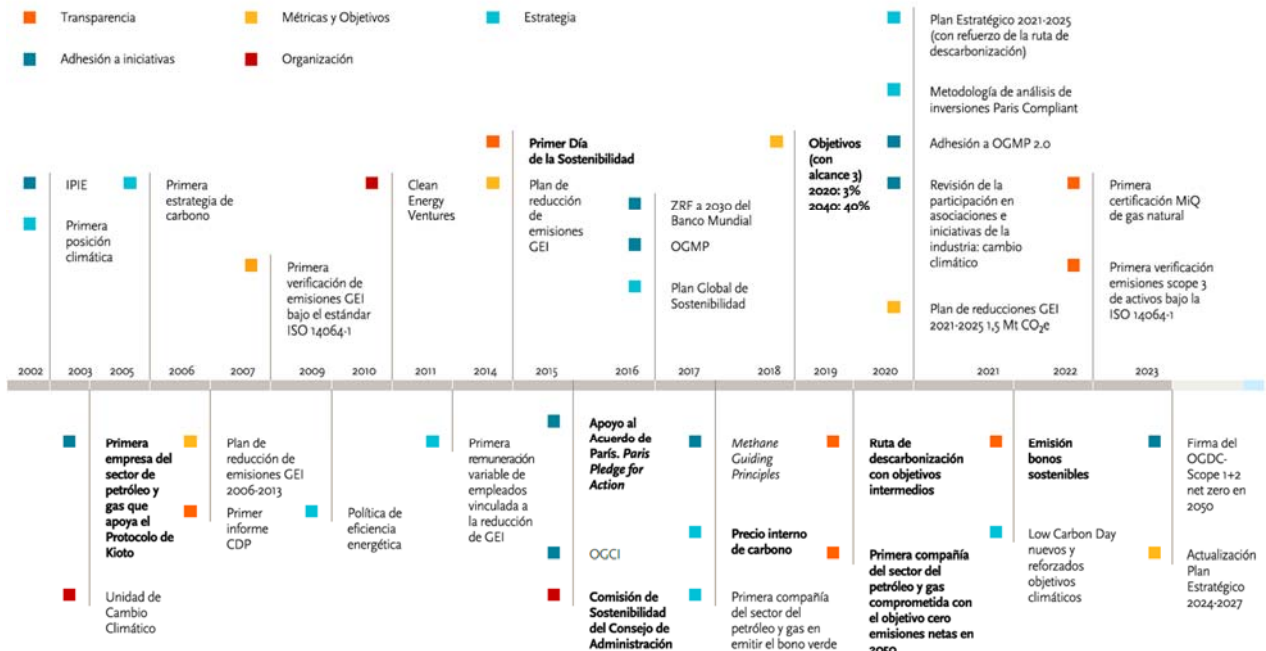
Transparencia

Métricas y Objetivos

Estrategia

Adhesión a iniciativas

Organización

IPIE

Primera posición climática

Primera estrategia de carbono

Primera verificación de emisiones GEI bajo el estándar ISO 14064-1

Clean Energy Ventures

Primer Día de la Sostenibilidad

Plan de reducción de emisiones GEI

ZRF a 2030 del Banco Mundial

OGMP

Plan Global de Sostenibilidad

Objetivos (con alcance 3) 2020: 3% 2040: 40%

Plan Estratégico 2021-2025 (con refuerzo de la ruta de descarbonización)

Metodología de análisis de inversiones Paris Compliant

Adhesión a OGMP 2.0

Revisión de la participación en asociaciones e iniciativas de la industria: cambio climático

Plan de reducciones GEI 2021-2025 1,5 Mt $CO_2$e

Primera certificación MiQ de gas natural

Primera verificación emisiones scope 3 de activos bajo la ISO 14064-1

2002 2003 2005 2006 2007 2009 2010 2011 2014 2015 2016 2017 2018 2019 2020 2021 2022 2023

Primera empresa del sector de petróleo y gas que apoya el Protocolo de Kioto

Unidad de Cambio Climático

Plan de reducción de emisiones GEI 2006-2013

Primer informe CDP

Política de eficiencia energética

Primera remuneración variable de empleados vinculada a la reducción de GEI

Apoyo al Acuerdo de París. Paris Pledge for Action

OGCI

Comisión de Sostenibilidad del Consejo de Administración

Methane Guiding Principles

Precio interno de carbono

Primera compañía del sector del petróleo y gas en emitir el bono verde

Ruta de descarbonización con objetivos intermedios

Primera compañía del sector del petróleo y gas comprometida con el objetivo cero emisiones netas en 2050

Emisión bonos sostenibles

Low Carbon Day nuevos y reforzados objetivos climáticos

Firma del OGDC-Scope 1+2 net zero en 2050

Actualización Plan Estratégico 2024-2027